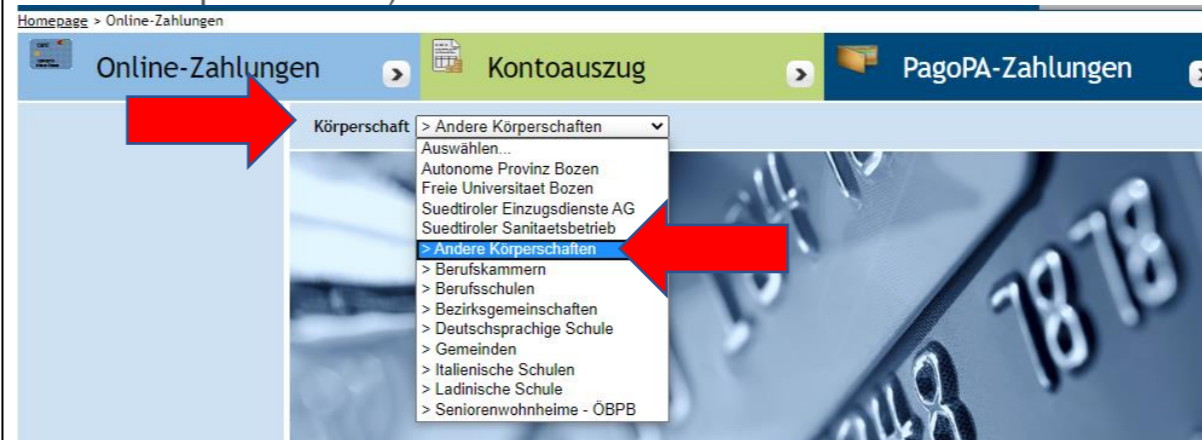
Homepage > Online-Zahlungen

Online-Zahlungen

Kontoauszug

PagoPA-Zahlungen

Körperschaft > Andere Körperschaften

Auswählen...
Autonome Provinz Bozen
Freie Universitaet Bozen
Suedtiroler Einzugsdienste AG
Suedtiroler Sanitaetsbetrieb
> Andere Körperschaften
> Berufskammern
> Berufsschulen
> Bezirksgemeinschaften
> Deutschsprachige Schule
> Gemeinden
> Italienische Schulen
> Ladinische Schule
> Seniorenwohnheime - ÖBPB